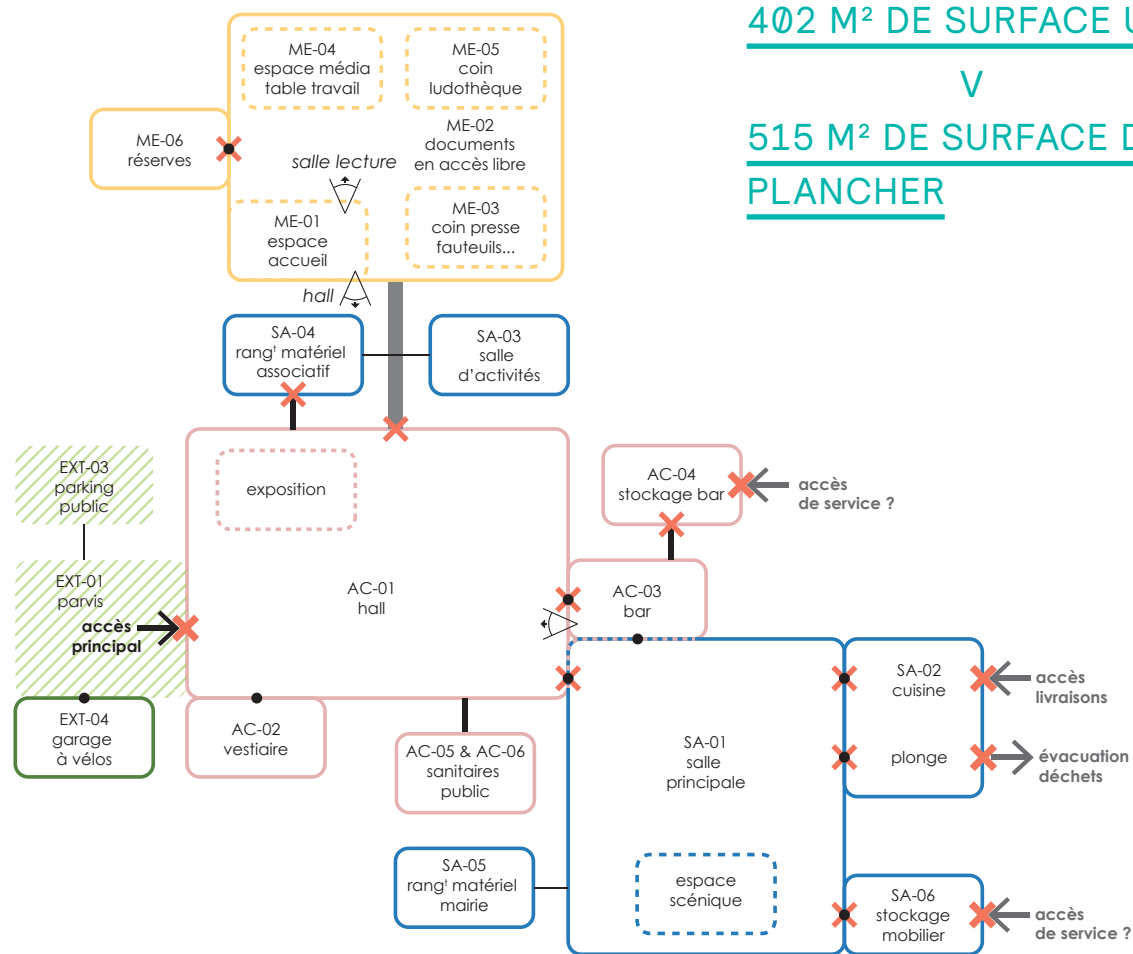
402 M² DE SURFACE U
V
515 M² DE SURFACE D
PLANCHER

ME-04
espace média
table travail

ME-05
coin
ludothèque

ME-06
réserves

ME-02
documents
en accès libre

salle lecture

ME-01
espace
accueil

ME-03
coin presse
fauteuils...

hall

SA-04
rangᵗ matériel
associatif

SA-03
salle
d'activités

EXT-03
parking
public

exposition

AC-04
stockage bar

accès
de service ?

EXT-01
parvis

accès
principal

AC-01
hall

AC-03
bar

SA-02
cuisine

accès
livraisons

EXT-04
garage
à vélos

AC-02
vestiaire

AC-05 & AC-06
sanitaires
public

SA-01
salle
principale

plonge

évacuation
déchets

SA-05
rangᵗ matériel
mairie

espace
scénique

SA-06
stockage
mobilier

accès
de service ?